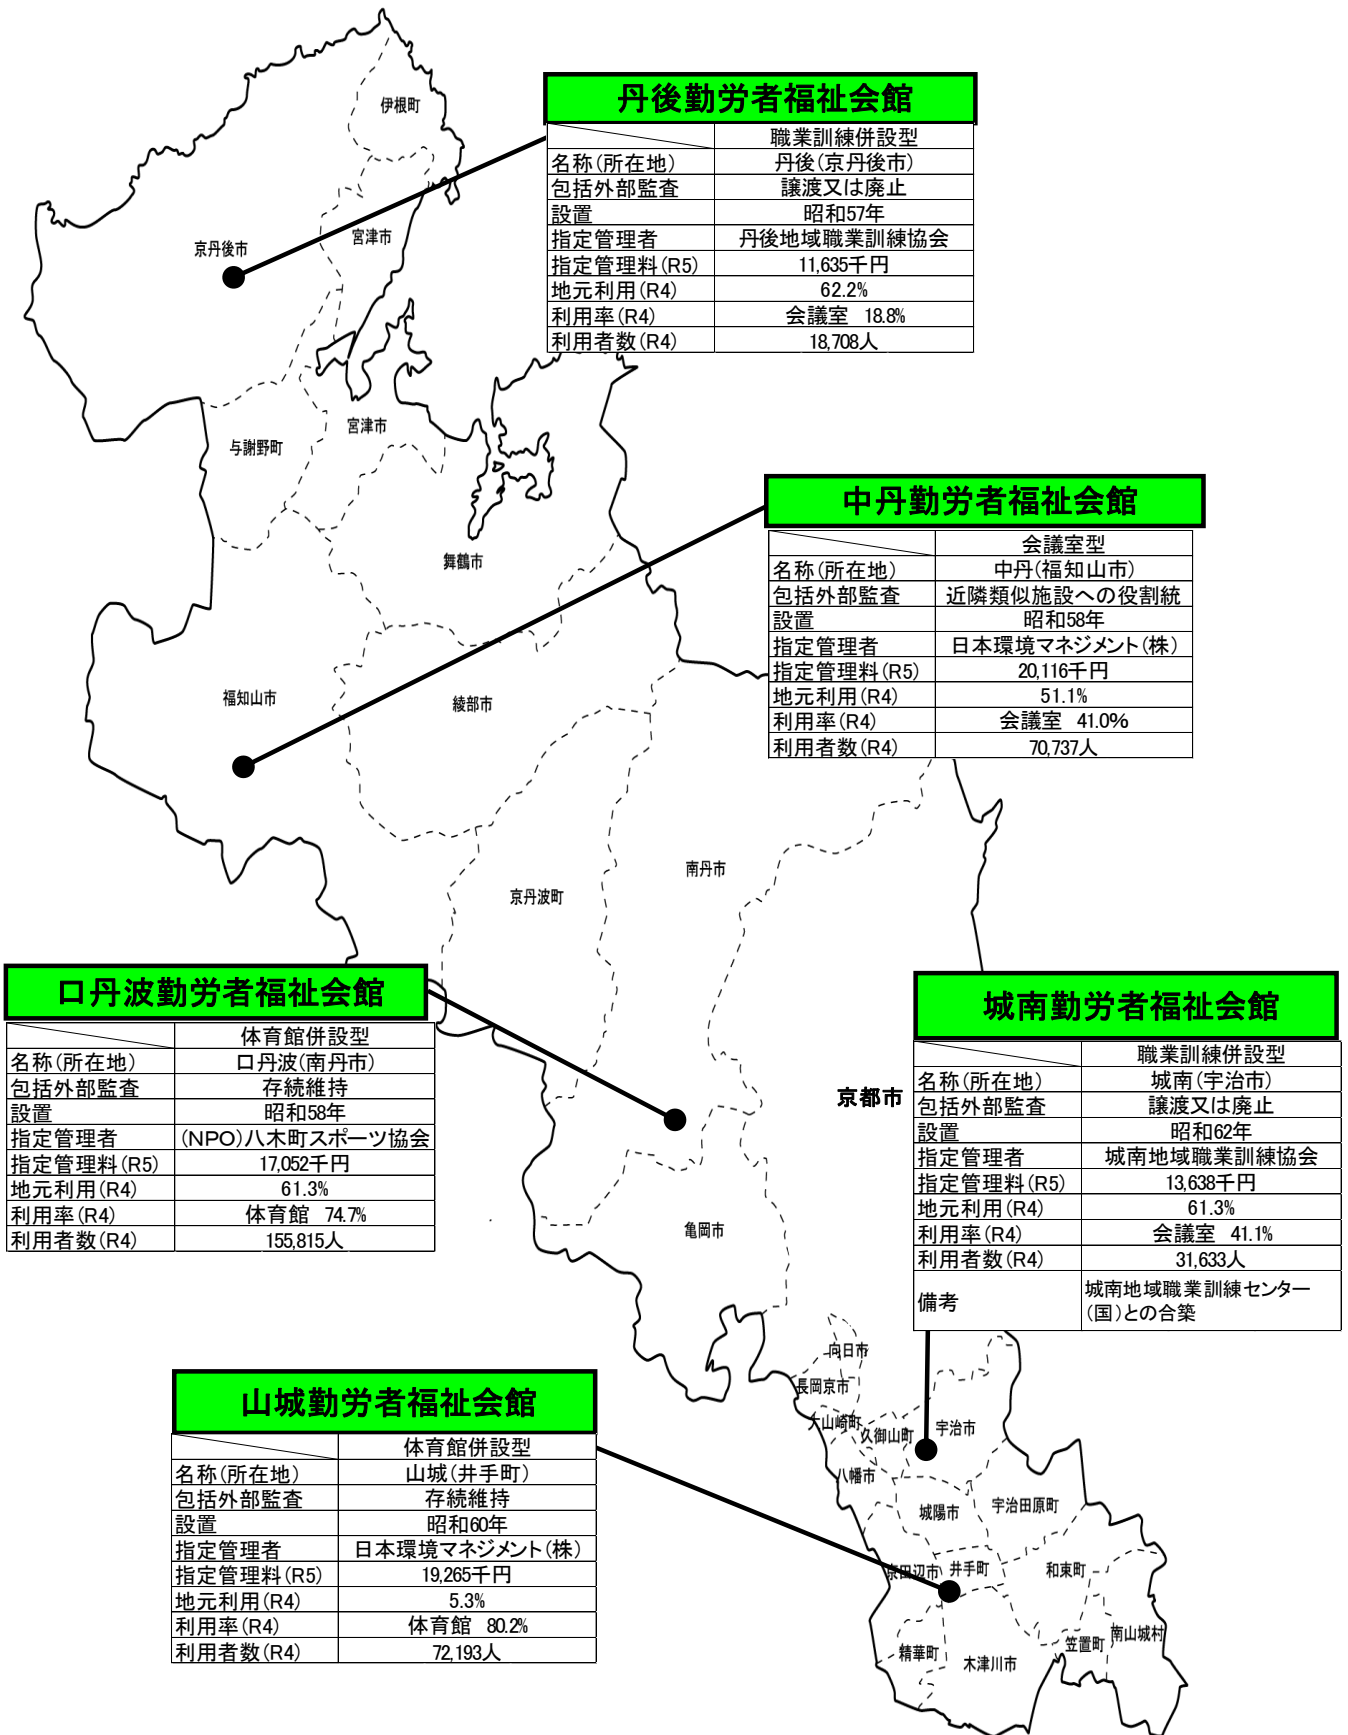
丹後勤労者福祉会館

| | 職業訓練併設型 |
|---|---|
| 名称(所在地) | 丹後(京丹後市) |
| 包括外部監査 | 譲渡又は廃止 |
| 設置 | 昭和57年 |
| 指定管理者 | 丹後地域職業訓練協会 |
| 指定管理料(R5) | 11,635千円 |
| 地元利用(R4) | 62.2% |
| 利用率(R4) | 会議室 18.8% |
| 利用者数(R4) | 18,708人 |

伊根町
京丹後市
宮津市
宮津市
与謝野町
舞鶴市

中丹勤労者福祉会館

| | 会議室型 |
|---|---|
| 名称(所在地) | 中丹(福知山市) |
| 包括外部監査 | 近隣類似施設への役割統 |
| 設置 | 昭和58年 |
| 指定管理者 | 日本環境マネジメント(株) |
| 指定管理料(R5) | 20,116千円 |
| 地元利用(R4) | 51.1% |
| 利用率(R4) | 会議室 41.0% |
| 利用者数(R4) | 70,737人 |

福知山市
綾部市
南丹市
京丹波町

口丹波勤労者福祉会館

| | 体育館併設型 |
|---|---|
| 名称(所在地) | 口丹波(南丹市) |
| 包括外部監査 | 存続維持 |
| 設置 | 昭和58年 |
| 指定管理者 | (NPO)八木町スポーツ協会 |
| 指定管理料(R5) | 17,052千円 |
| 地元利用(R4) | 61.3% |
| 利用率(R4) | 体育館 74.7% |
| 利用者数(R4) | 155,815人 |

城南勤労者福祉会館

| | 職業訓練併設型 |
|---|---|
| 名称(所在地) | 城南(宇治市) |
| 包括外部監査 | 譲渡又は廃止 |
| 設置 | 昭和62年 |
| 指定管理者 | 城南地域職業訓練協会 |
| 指定管理料(R5) | 13,638千円 |
| 地元利用(R4) | 61.3% |
| 利用率(R4) | 会議室 41.1% |
| 利用者数(R4) | 31,633人 |
| 備考 | 城南地域職業訓練センター(国)との合築 |

京都市
亀岡市
向日市
長岡京市
大山崎町
久御山町
宇治市
八幡市
城陽市
宇治田原町

山城勤労者福祉会館

| | 体育館併設型 |
|---|---|
| 名称(所在地) | 山城(井手町) |
| 包括外部監査 | 存続維持 |
| 設置 | 昭和60年 |
| 指定管理者 | 日本環境マネジメント(株) |
| 指定管理料(R5) | 19,265千円 |
| 地元利用(R4) | 5.3% |
| 利用率(R4) | 体育館 80.2% |
| 利用者数(R4) | 72,193人 |

京田辺市
井手町
和束町
南山城村
笠置町
精華町
木津川市